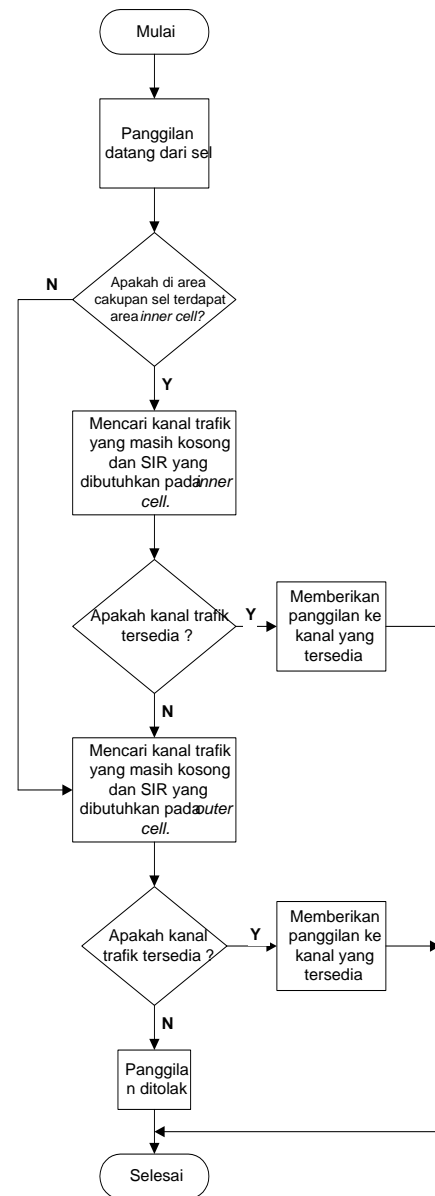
Mulai

Panggilan datang dari sel

Apakah di area cakupan sel terdapat area inner cell?

N

Y

Mencari kanal trafik yang masih kosong dan SIR yang dibutuhkan pada inner cell.

Apakah kanal trafik tersedia ?

Y

Memberikan panggilan ke kanal yang tersedia

N

Mencari kanal trafik yang masih kosong dan SIR yang dibutuhkan pada outer cell.

Apakah kanal trafik tersedia ?

Y

Memberikan panggilan ke kanal yang tersedia

N

Panggilan ditolak

Selesai